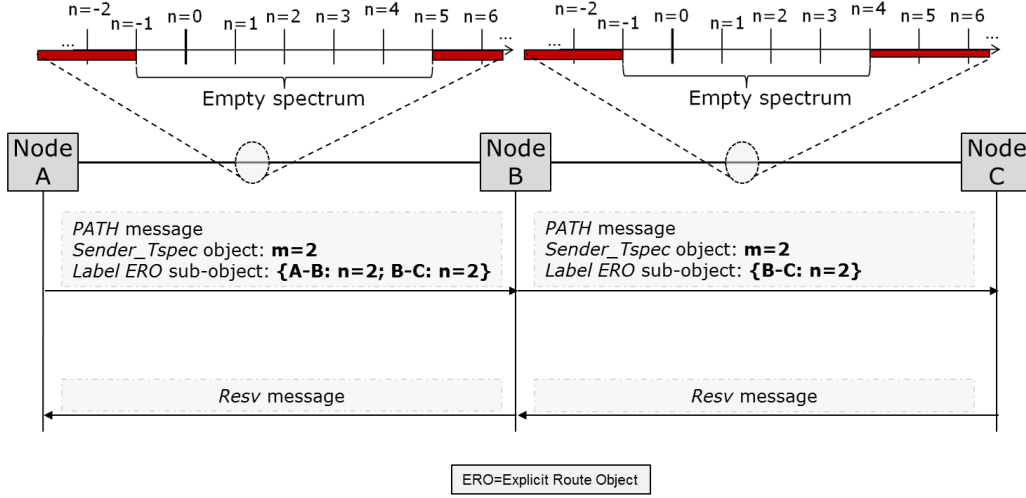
n=-2 n=-1 n=0 n=1 n=2 n=3 n=4 n=5 n=6
...
...
Empty spectrum

n=-2 n=-1 n=0 n=1 n=2 n=3 n=4 n=5 n=6
...
...
Empty spectrum

Node A

Node B

Node C

*PATH* message
*Sender_Tspec* object: **m=2**
*Label ERO* sub-object: **{A-B: n=2; B-C: n=2}**

*PATH* message
*Sender_Tspec* object: **m=2**
*Label ERO* sub-object: **{B-C: n=2}**

*Resv* message

*Resv* message

ERO=Explicit Route Object